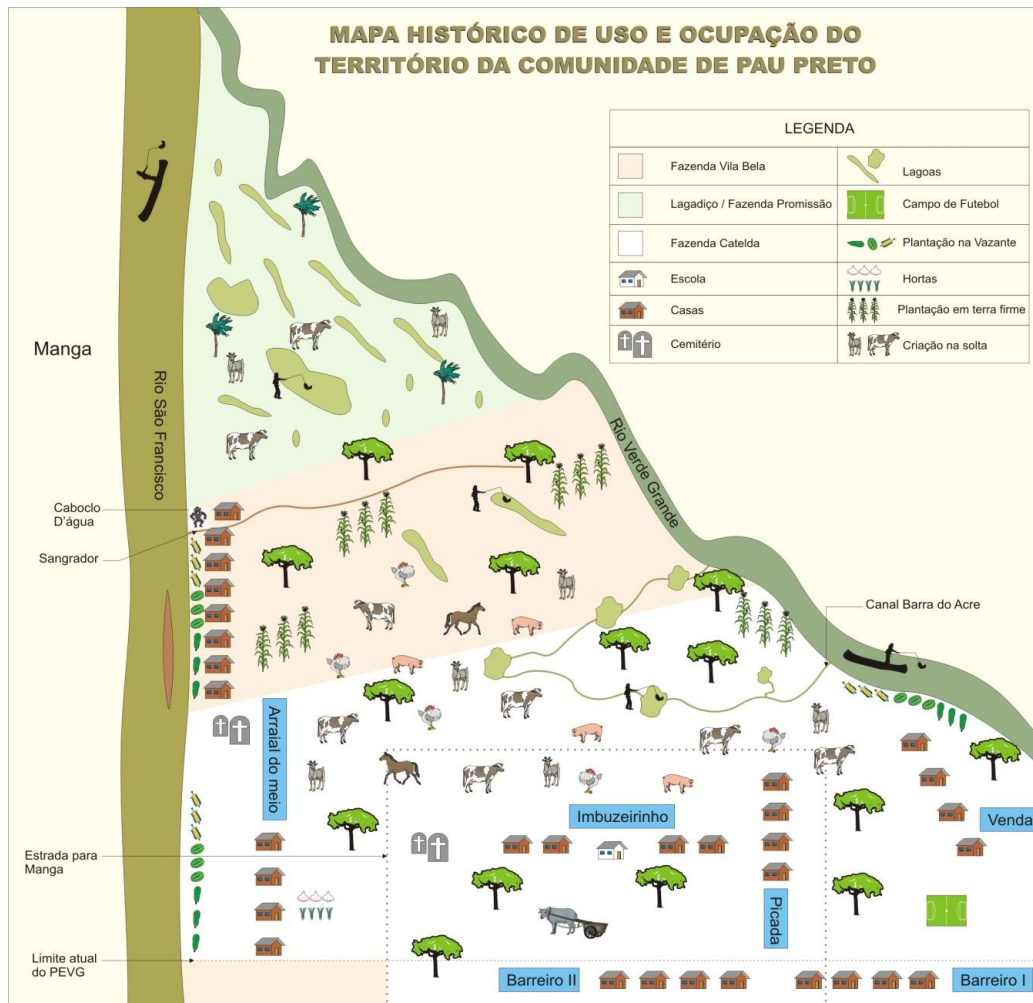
MAPA HISTÓRICO DE USO E OCUPAÇÃO DO TERRITÓRIO DA COMUNIDADE DE PAU PRETO

LEGENDA

| | |
|---|---|
| Fazenda Vila Bela | Lagoas |
| Lagadiço / Fazenda Promissão | Campo de Futebol |
| Fazenda Catelda | Plantação na Vazante |
| Escola | Hortas |
| Casas | Plantação em terra firme |
| Cemitério | Criação na solta |

Manga

Rio São Francisco

Rio Verde Grande

Caboclo D'água

Sangrador

Canal Barra do Acre

Arraial do meio

Imbuzeirinho

Venda

Estrada para Manga

Picada

Limite atual do PEVG

Barreiro II

Barreiro I